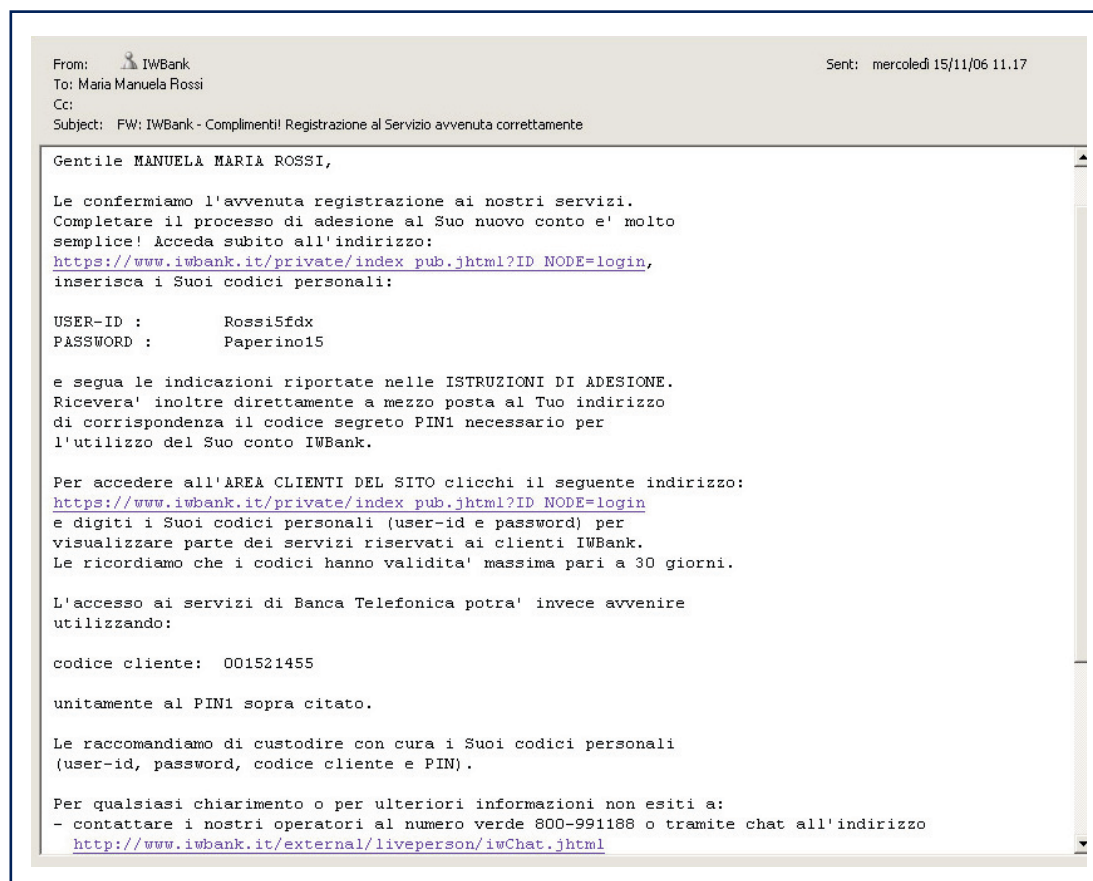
From: IWBank
To: Maria Manuela Rossi
Cc:
Subject: FW: IWBank - Complimenti! Registrazione al Servizio avvenuta correttamente

Sent: mercoledì 15/11/06 11.17

Gentile MANUELA MARIA ROSSI,

Le confermiamo l'avvenuta registrazione ai nostri servizi.
Completare il processo di adesione al Suo nuovo conto e' molto semplice! Acceda subito all'indirizzo:
https://www.iwbank.it/private/index_pub.jhtml?ID_NODE=login,
inserisca i Suoi codici personali:

USER-ID : Rossi5fdx
PASSWORD : Paperino15

e segua le indicazioni riportate nelle ISTRUZIONI DI ADESIONE.
Ricevera' inoltre direttamente a mezzo posta al Tuo indirizzo di corrispondenza il codice segreto PIN1 necessario per l'utilizzo del Suo conto IWBank.

Per accedere all'AREA CLIENTI DEL SITO clicchi il seguente indirizzo:
https://www.iwbank.it/private/index_pub.jhtml?ID_NODE=login
e digiti i Suoi codici personali (user-id e password) per visualizzare parte dei servizi riservati ai clienti IWBank.
Le ricordiamo che i codici hanno validita' massima pari a 30 giorni.

L'accesso ai servizi di Banca Telefonica potra' invece avvenire utilizzando:

codice cliente: 001521455

unitamente al PIN1 sopra citato.

Le raccomandiamo di custodire con cura i Suoi codici personali (user-id, password, codice cliente e PIN).

Per qualsiasi chiarimento o per ulteriori informazioni non esiti a:
- contattare i nostri operatori al numero verde 800-991188 o tramite chat all'indirizzo
http://www.iwbank.it/external/liveperson/iwChat.jhtml